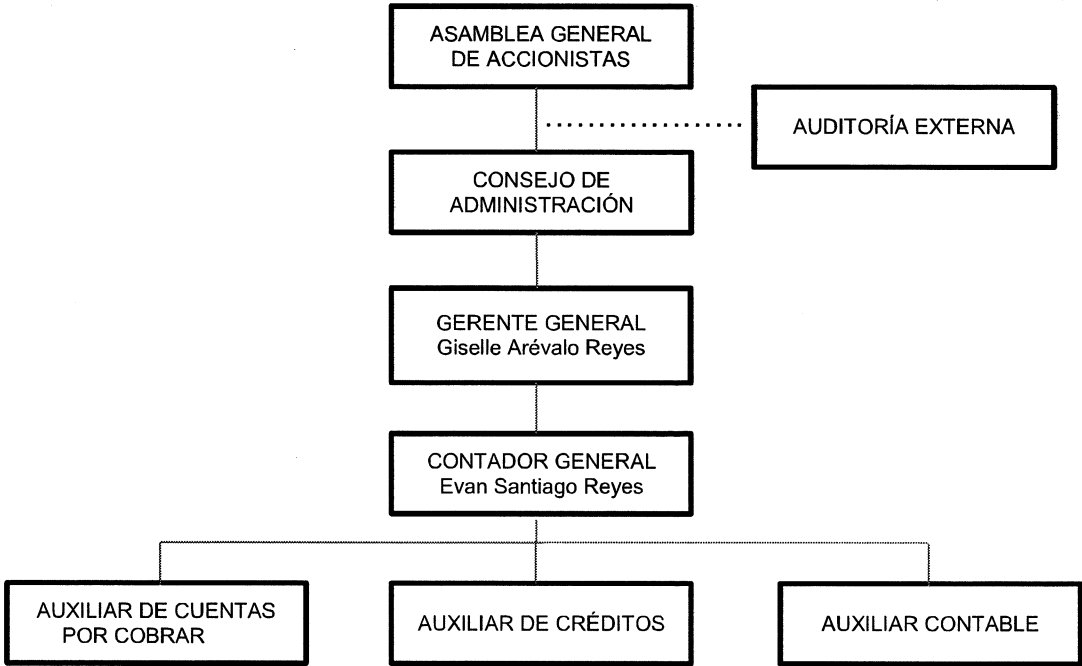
ASAMBLEA GENERAL DE ACCIONISTAS

AUDITORÍA EXTERNA

CONSEJO DE ADMINISTRACIÓN

GERENTE GENERAL
Giselle Arévalo Reyes

CONTADOR GENERAL
Evan Santiago Reyes

AUXILIAR DE CUENTAS POR COBRAR

AUXILIAR DE CRÉDITOS

AUXILIAR CONTABLE